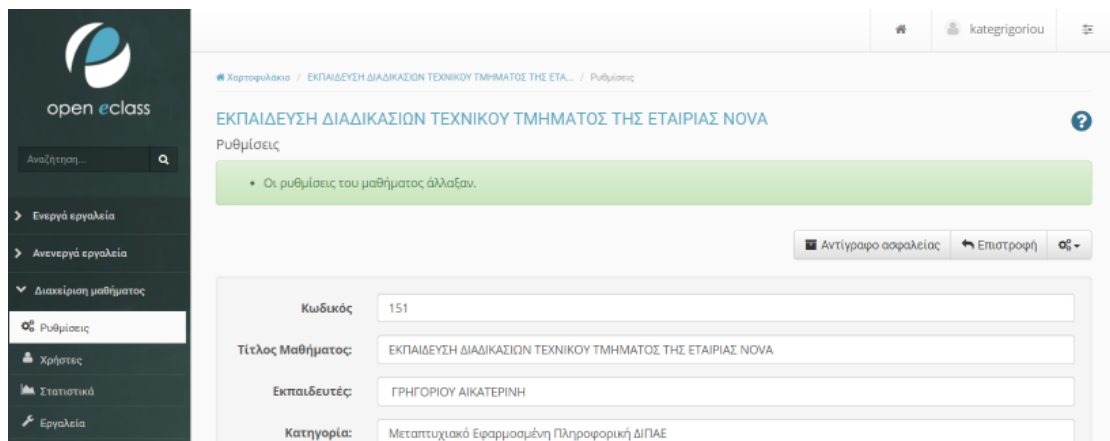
open eclass

Αναζήτηση...

Ενεργά εργαλεία

Ανενεργά εργαλεία

Διακείριση μαθήματος

Ρυθμίσεις

Χρήστες

Στατιστικά

Εργαλεία

kategrigoriou

Χαρτοφυλάκιο / ΕΚΠΑΙΔΕΥΣΗ ΔΙΑΔΙΚΑΣΙΩΝ ΤΕΧΝΙΚΟΥ ΤΜΗΜΑΤΟΣ ΤΗΣ ΕΤΑ... / Ρυθμίσεις

ΕΚΠΑΙΔΕΥΣΗ ΔΙΑΔΙΚΑΣΙΩΝ ΤΕΧΝΙΚΟΥ ΤΜΗΜΑΤΟΣ ΤΗΣ ΕΤΑΙΡΙΑΣ NOVA

Ρυθμίσεις

• Οι ρυθμίσεις του μαθήματος άλλαξαν.

Αντίγραφο ασφαλείας | Επιστροφή

| | |
|---|---|
| Κωδικός | 151 |
| Τίτλος Μαθήματος: | ΕΚΠΑΙΔΕΥΣΗ ΔΙΑΔΙΚΑΣΙΩΝ ΤΕΧΝΙΚΟΥ ΤΜΗΜΑΤΟΣ ΤΗΣ ΕΤΑΙΡΙΑΣ NOVA |
| Εκπαιδευτές: | ΓΡΗΓΟΡΙΟΥ ΑΙΚΑΤΕΡΙΝΗ |
| Κατηγορία: | Μεταπτυχιακό Εφαρμοσμένη Πληροφορική ΔΙΠΑΕ |